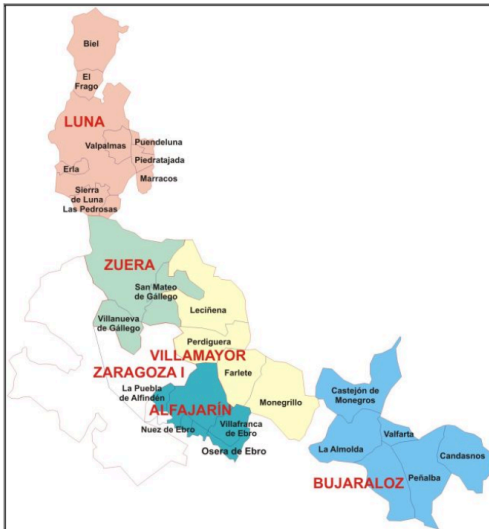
Biel

El Frago

LUNA

Valpalmas

Puendeluna

Piedratajada

Erla

Marracos

Sierra de Luna

Las Pedrosas

ZUERA

San Mateo de Gállego

Villanueva de Gállego

Leciñena

Perdiguera

VILLAMAYOR

ZARAGOZA I

Farlete

La Puebla de Alfindén

ALFAJARÍN

Monegrillo

Nuez de Ebro

Villafranca de Ebro

Osera de Ebro

Castejón de Monegros

Valfarta

La Almolda

Candasnos

Peñalba

BUJARALOZ